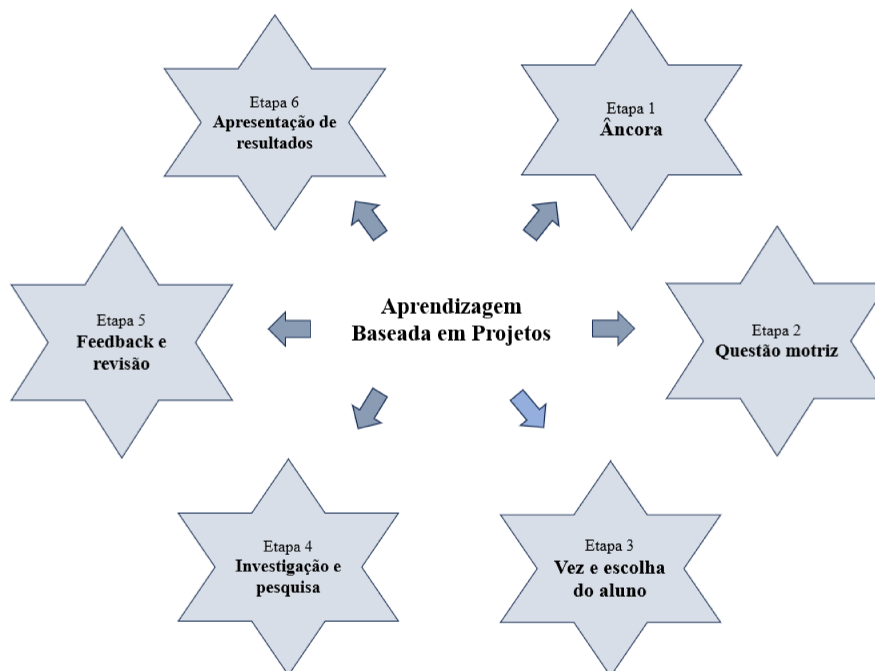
Aprendizagem Baseada em Projetos

Etapa 1
Âncora

Etapa 2
Questão motriz

Etapa 3
Vez e escolha do aluno

Etapa 4
Investigação e pesquisa

Etapa 5
Feedback e revisão

Etapa 6
Apresentação de resultados